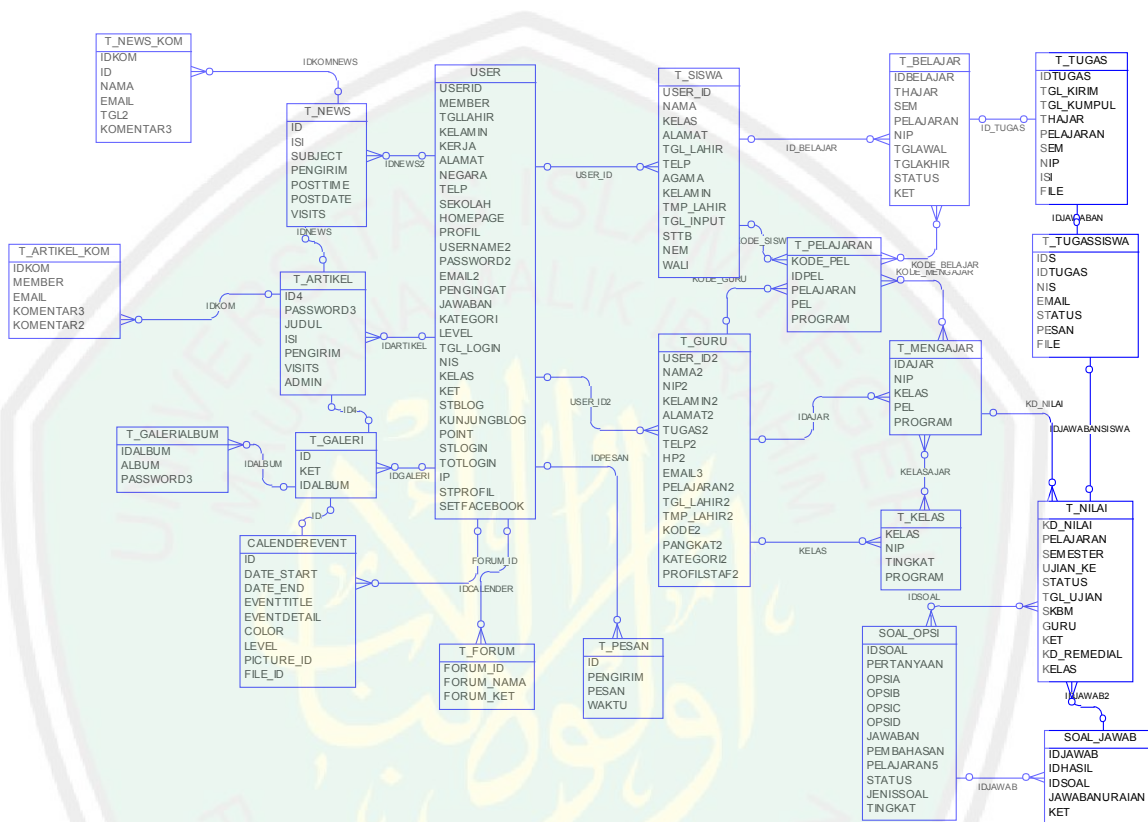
T_NEWS_KOM
IDKOM
ID
NAMA
EMAIL
TGL2
KOMENTAR3

IDKOMNEWS

T_NEWS
ID
ISI
SUBJECT
PENGIRIM
POSTTIME
POSTDATE
VISITS

IDNEWS2

IDNEWS

T_ARTIKEL_KOM
IDKOM
MEMBER
EMAIL
KOMENTAR3
KOMENTAR2

IDKOM

T_ARTIKEL
ID4
PASSWORD3
JUDUL
ISI
PENGIRIM
VISITS
ADMIN

IDARTIKEL

ID4

T_GALERIALBUM
IDALBUM
ALBUM
PASSWORD3

IDALBUM

T_GALERI
ID
KET
IDALBUM

IDGALERI

ID

CALENDEREVENT
ID
DATE_START
DATE_END
EVENTTITLE
EVENTDETAIL
COLOR
LEVEL
PICTURE_ID
FILE_ID

USER
USERID
MEMBER
TGLLAHIR
KELAMIN
KERJA
ALAMAT
NEGARA
TELP
SEKOLAH
HOMEPAGE
PROFIL
USERNAME2
PASSWORD2
EMAIL2
PENGINGAT
JAWABAN
KATEGORI
LEVEL
TGL_LOGIN
NIS
KELAS
KET
STBLOG
KUNJUNGBLOG
POINT
STLOGIN
TOTLOGIN
IP
STPROFIL
SETFACEBOOK

FORUM_ID

IDCALENDER

T_FORUM
FORUM_ID
FORUM_NAMA
FORUM_KET

IDPESAN

T_PESAN
ID
PENGIRIM
PESAN
WAKTU

USER_ID

USER_ID2

T_SISWA
USER_ID
NAMA
KELAS
ALAMAT
TGL_LAHIR
TELP
AGAMA
KELAMIN
TMP_LAHIR
TGL_INPUT
STTB
NEM
WALI

KODE_SISWA

KODE_GURU

T_GURU
USER_ID2
NAMA2
NIP2
KELAMIN2
ALAMAT2
TUGAS2
TELP2
HP2
EMAIL3
PELAJARAN2
TGL_LAHIR2
TMP_LAHIR2
KODE2
PANGKAT2
KATEGORI2
PROFILSTAF2

ID_BELAJAR

T_BELAJAR
IDBELAJAR
THAJAR
SEM
PELAJARAN
NIP
TGLAWAL
TGLAKHIR
STATUS
KET

ID_TUGAS

T_TUGAS
IDTUGAS
TGL_KIRIM
TGL_KUMPUL
THAJAR
PELAJARAN
SEM
NIP
ISI
FILE

IDJAWABAN

T_PELAJARAN
KODE_PEL
IDPEL
PELAJARAN
PEL
PROGRAM

KODE_BELAJAR
KODE_MENGAJAR

T_TUGASSISWA
IDS
IDTUGAS
NIS
EMAIL
STATUS
PESAN
FILE

T_MENGAJAR
IDAJAR
NIP
KELAS
PEL
PROGRAM

IDAJAR

KD_NILAI

IDJAWABANSISWA

KELASAJAR

T_KELAS
KELAS
NIP
TINGKAT
PROGRAM

KELAS

T_NILAI
KD_NILAI
PELAJARAN
SEMESTER
UJIAN_KE
STATUS
TGL_UJIAN
SKBM
GURU
KET
KD_REMEDIAL
KELAS

IDSOAL

SOAL_OPSI
IDSOAL
PERTANYAAN
OPSIA
OPSIB
OPSIC
OPSID
JAWABAN
PEMBAHASAN
PELAJARAN5
STATUS
JENISSOAL
TINGKAT

IDJAWAB

IDJAWAB2

SOAL_JAWAB
IDJAWAB
IDHASIL
IDSOAL
JAWABANURAIAN
KET